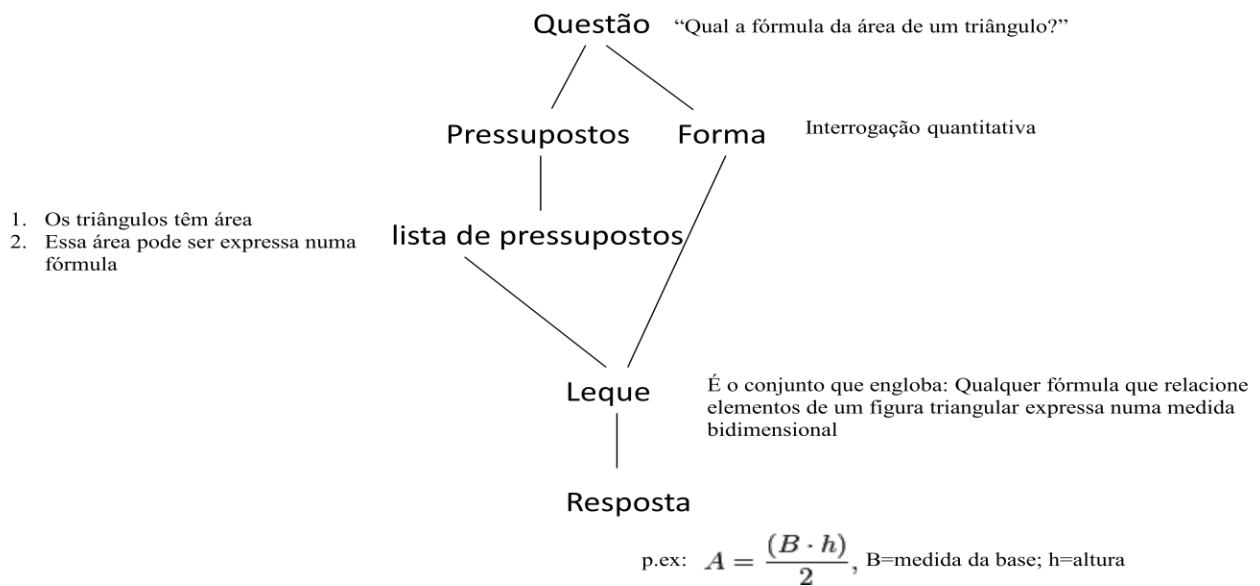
Questão “Qual a fórmula da área de um triângulo?”

Pressupostos

Forma

Interrogação quantitativa

1. Os triângulos têm área
2. Essa área pode ser expressa numa fórmula

lista de pressupostos

Leque

É o conjunto que engloba: Qualquer fórmula que relacione elementos de um figura triangular expressa numa medida bidimensional

Resposta

p.ex: $A = \frac{(B \cdot h)}{2}$, B=medida da base; h=altura